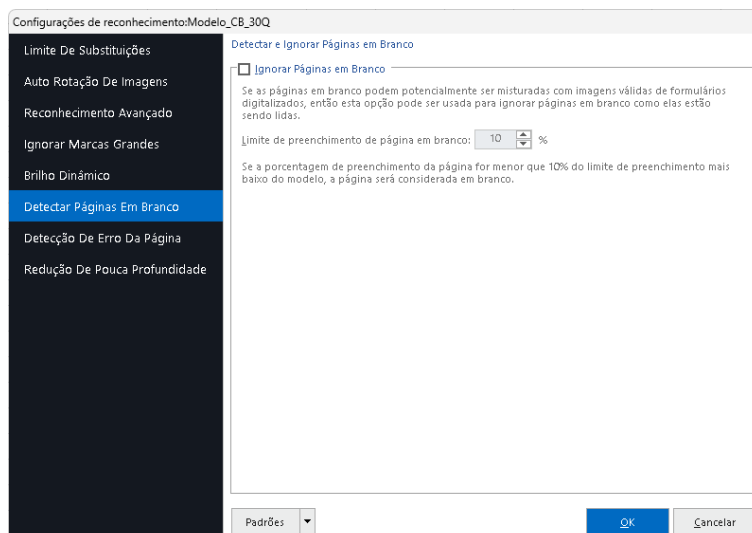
Configurações de reconhecimento:Modelo_CB_30Q

Limite De Substituições
Auto Rotação De Imagens
Reconhecimento Avançado
Ignorar Marcas Grandes
Brilho Dinâmico
Detectar Páginas Em Branco
Detecção De Erro Da Página
Redução De Pouca Profundidade

Detectar e Ignorar Páginas em Branco

Ignorar Páginas em Branco

Se as páginas em branco podem potencialmente ser misturadas com imagens válidas de formulários digitalizados, então esta opção pode ser usada para ignorar páginas em branco como elas estão sendo lidas.

Limite de preenchimento de página em branco: 10 %

Se a porcentagem de preenchimento da página for menor que 10% do limite de preenchimento mais baixo do modelo, a página será considerada em branco.

Padrões

OK

Cancelar